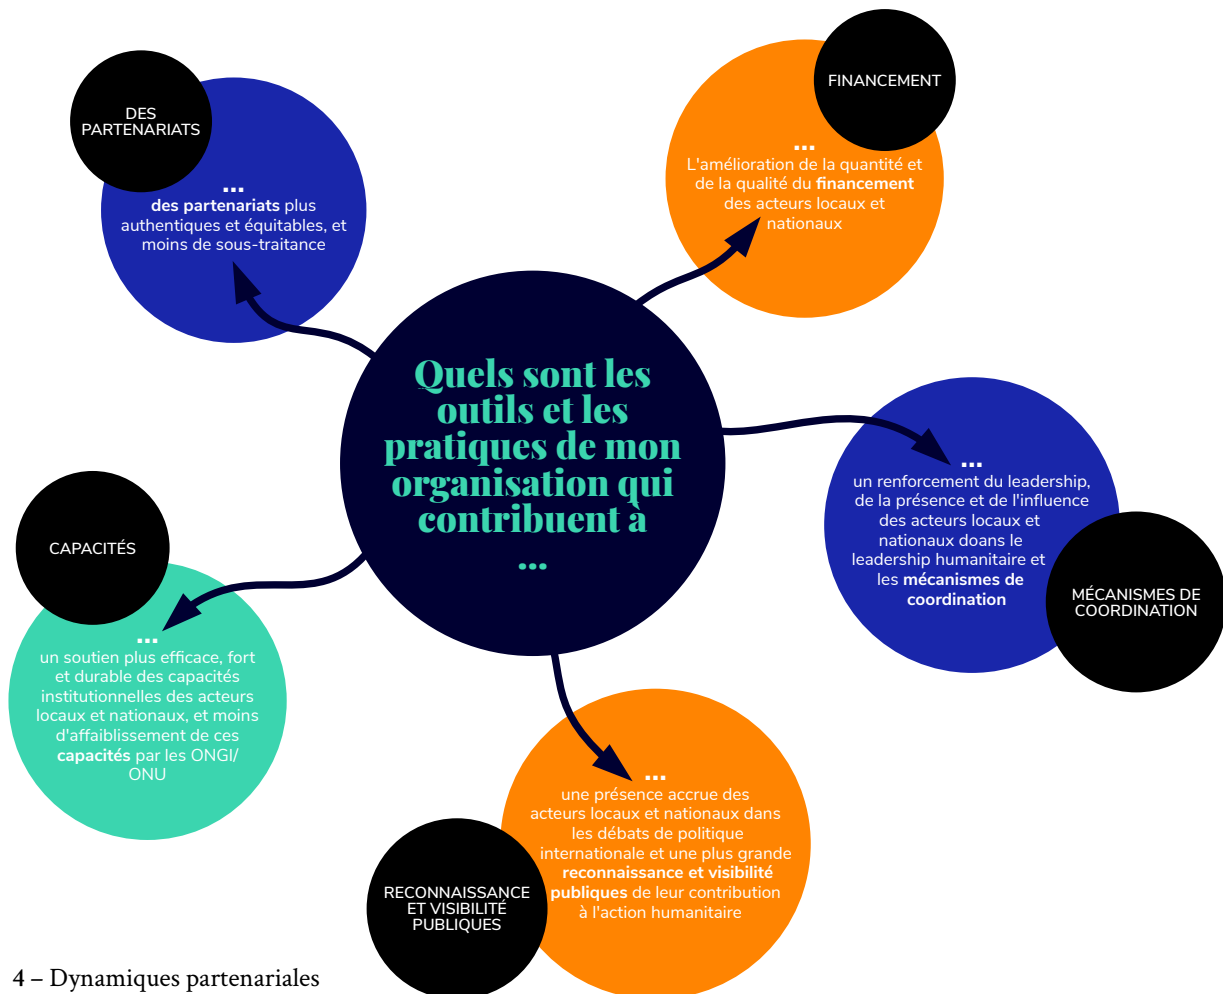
Quels sont les outils et les pratiques de mon organisation qui contribuent à ...

DES PARTENARIATS

...
des partenariats plus authentiques et équitables, et moins de sous-traitance

FINANCEMENT

...
L'amélioration de la quantité et de la qualité du financement des acteurs locaux et nationaux

...
un renforcement du leadership, de la présence et de l'influence des acteurs locaux et nationaux doans le leadership humanitaire et les mécanismes de coordination

MÉCANISMES DE COORDINATION

CAPACITÉS

...
un soutien plus efficace, fort et durable des capacités institutionnelles des acteurs locaux et nationaux, et moins d'affaiblissement de ces capacités par les ONGI/ ONU

...
une présence accrue des acteurs locaux et nationaux dans les débats de politique internationale et une plus grande reconnaissance et visibilité publiques de leur contribution à l'action humanitaire

RECONNAISSANCE ET VISIBILITÉ PUBLIQUES

4 – Dynamiques partenariales